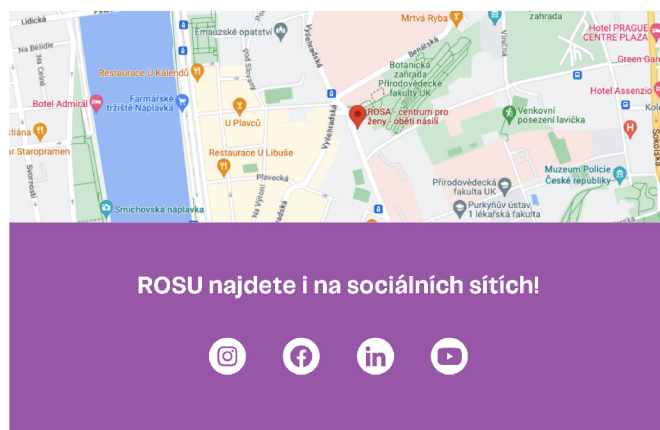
Lidická
Na Bělidle
Na Celné
Hotel Admirál
stiána
ar Staropramen
Svornosti
Restaurace U Kalendů
Farmářské tržiště Náplavka
Smíchovská náplavka
Emauzské opatství
pod Slovany
U Plavců
Restaurace U Libuše
Plavecká
Na Výtoni
Vyšehradská
Mrtvá Ryba
Benátská
Botanická zahrada Přírodovědecké fakulty UK
ROSA - centrum pro ženy - oběti násilí
Venkovní posezení lavička
Přírodovědecká fakulta UK
Purkyňův ústav 1. lékařská fakulta
Muzeum Policie České republiky
zahrada
Hotel PRAGUE CENTRE PLAZA
Green Gar
Hotel Assenzio
Sokolská
Viničná
Kate

ROSU najdete i na sociálních sítích!